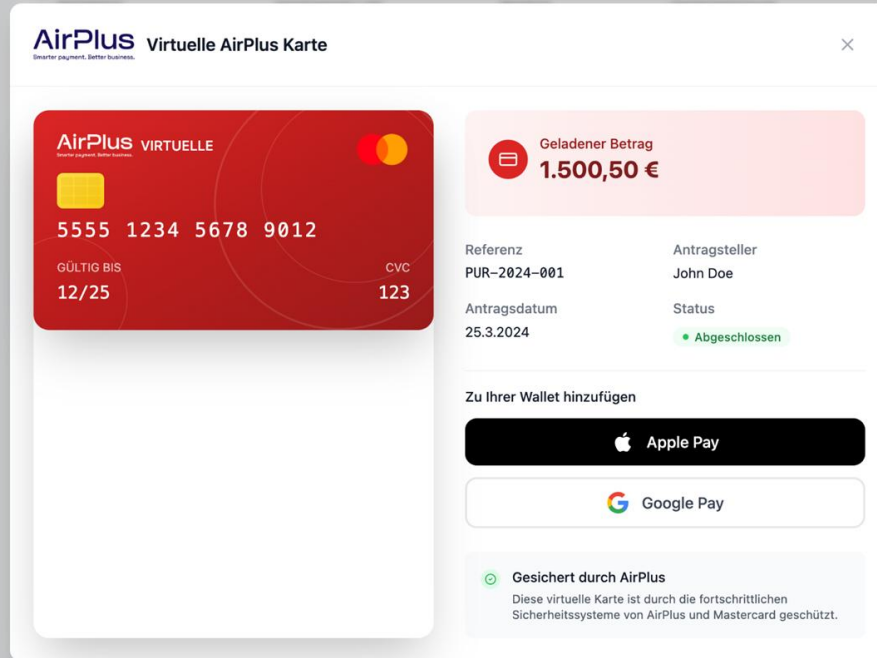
AirPlus
Smarter payment. Better business.
Virtuelle AirPlus Karte

×

AirPlus VIRTUELLE
Smarter payment. Better business.

5555 1234 5678 9012

GÜLTIG BIS
12/25

CVC
123

Geladener Betrag
1.500,50 €

Referenz
PUR-2024-001

Antragsteller
John Doe

Antragsdatum
25.3.2024

Status
Abgeschlossen

Zu Ihrer Wallet hinzufügen

Apple Pay

Google Pay

Gesichert durch AirPlus
Diese virtuelle Karte ist durch die fortschrittlichen Sicherheitssysteme von AirPlus und Mastercard geschützt.